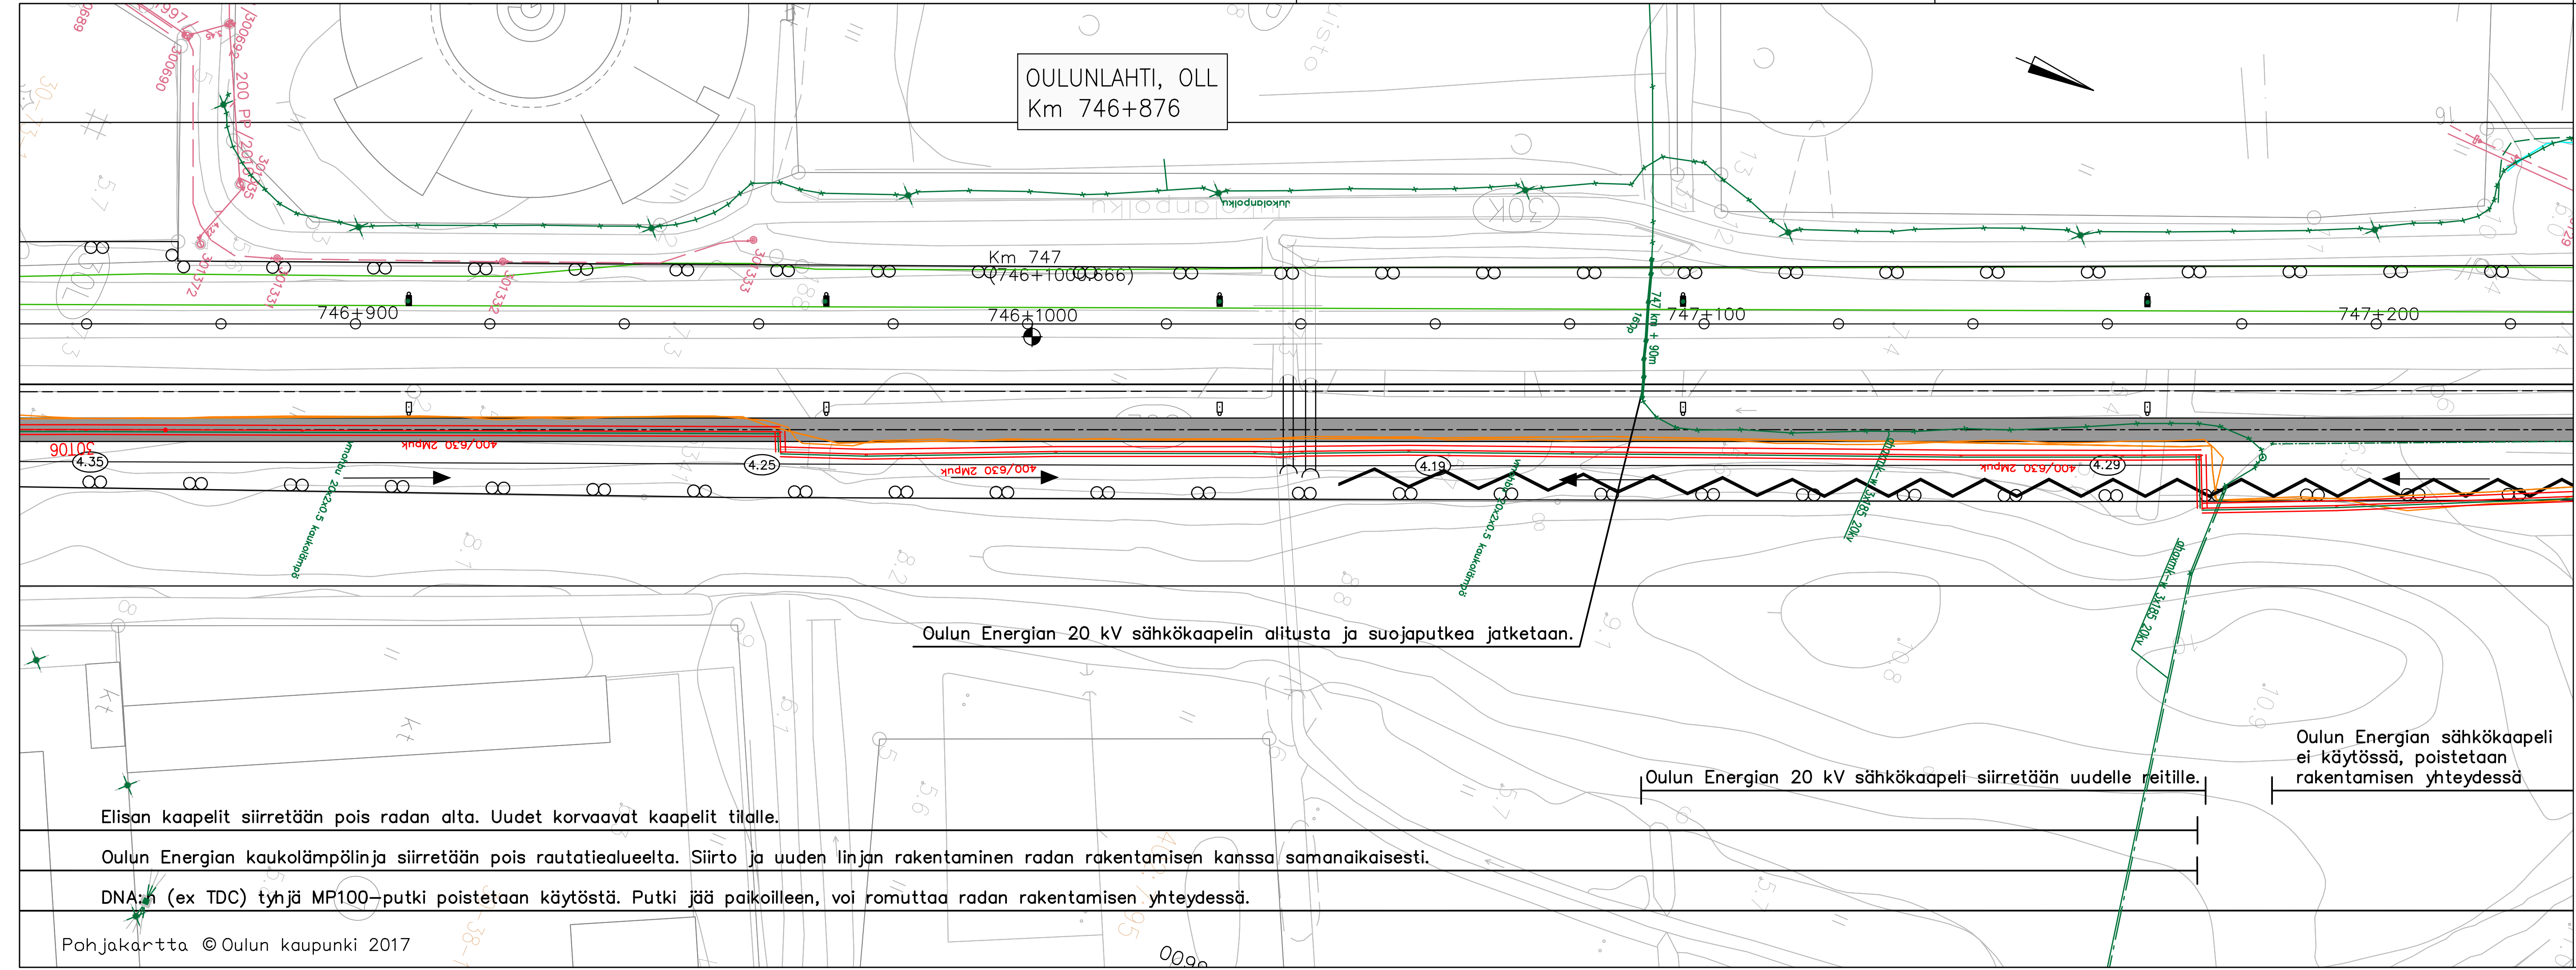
OULUNLAHTI, OLL
Km 746+876

Km 747
(746+1000.666)

746+900
746+1000
747+100
747+200

Jukolanpolku

4.35
4.25
4.19
4.29

400/630 2Mpuk
400/630 2Mpuk
400/630 2Mpuk

200x2x0.5 kaukolämpö
200x2x0.5 kaukolämpö
AHXAMK-W 3x185 20kV
AHXAMK-W 3x185 20kV

747 km + 90m

Oulun Energian 20 kV sähkökaapelin alitusta ja suojaputkea jatketaan.

Oulun Energian sähkökaapeli ei käytössä, poistetaan rakentamisen yhteydessä

Oulun Energian 20 kV sähkökaapeli siirretään uudelle reitille.

Elisan kaapelit siirretään pois radan alta. Uudet korvaavat kaapelit tilalle.

Oulun Energian kaukolämpölinja siirretään pois rautatiealueelta. Siirto ja uuden linjan rakentaminen radan rakentamisen kanssa samanaikaisesti.

DNA:n (ex TDC) tyhjä MP100–putki poistetaan käytöstä. Putki jää paikoilleen, voi romuttaa radan rakentamisen yhteydessä.

Pohjakartta © Oulun kaupunki 2017